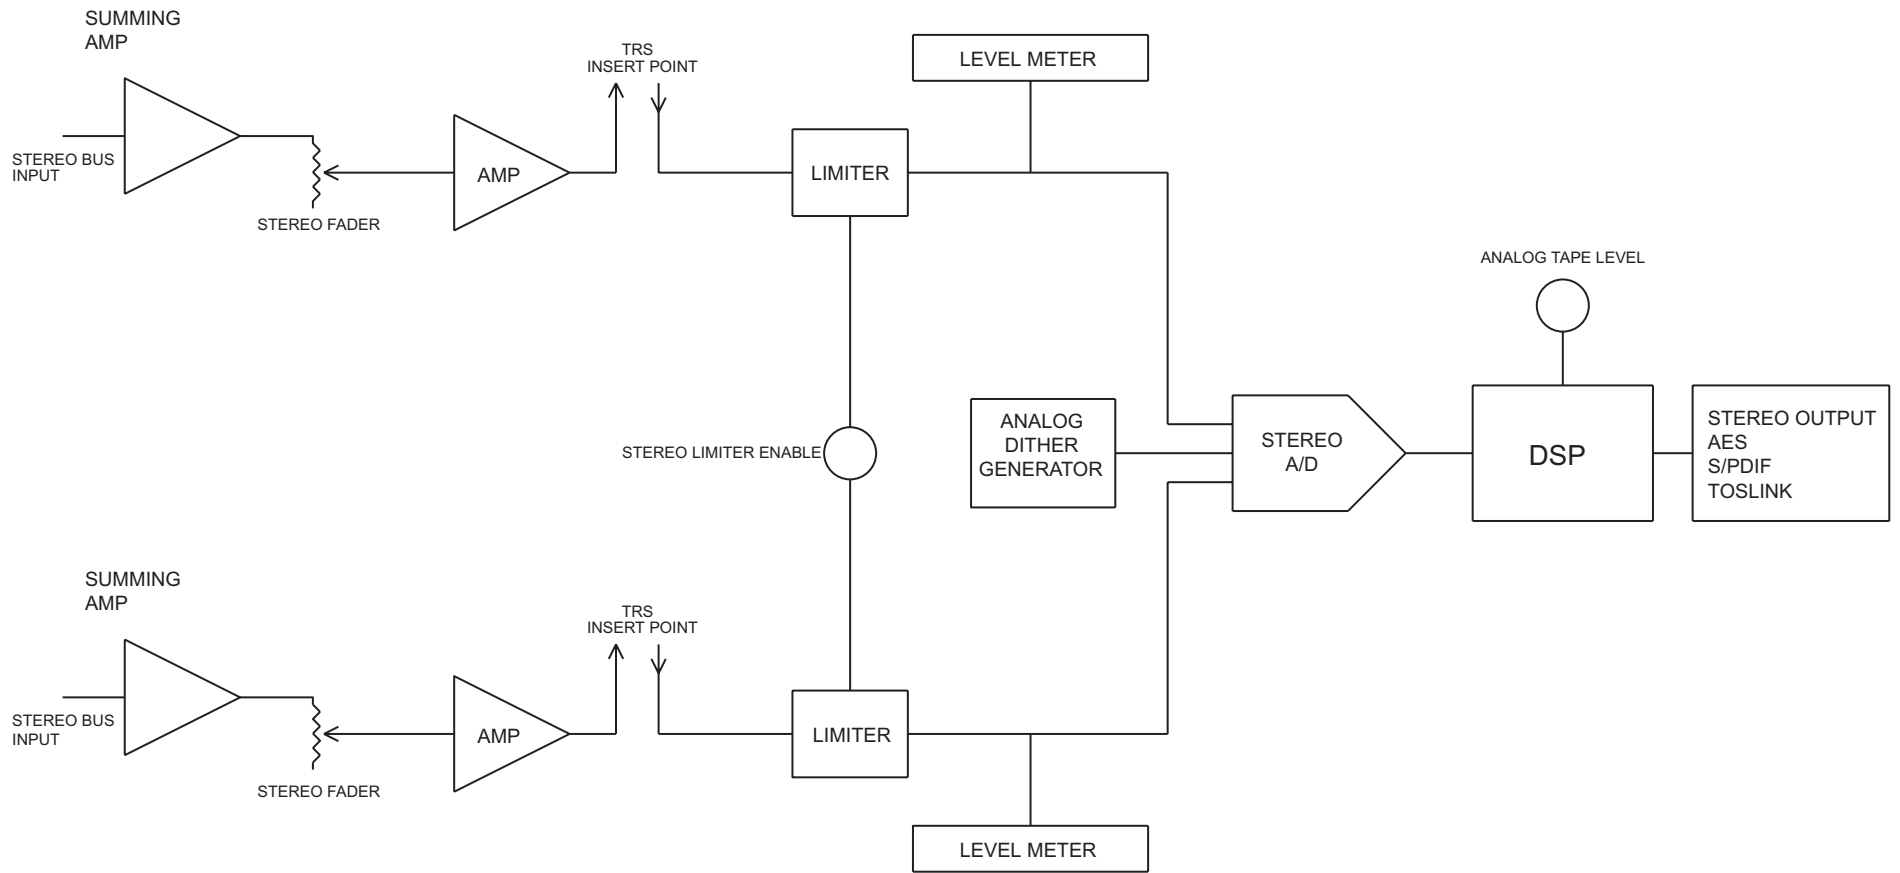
SUMMING AMP

STEREO BUS INPUT

STEREO FADER

AMP

TRS INSERT POINT

LIMITER

LEVEL METER

STEREO LIMITER ENABLE

ANALOG DITHER GENERATOR

STEREO A/D

ANALOG TAPE LEVEL

DSP

STEREO OUTPUT
AES
S/PDIF
TOSLINK

SUMMING AMP

STEREO BUS INPUT

STEREO FADER

AMP

TRS INSERT POINT

LIMITER

LEVEL METER